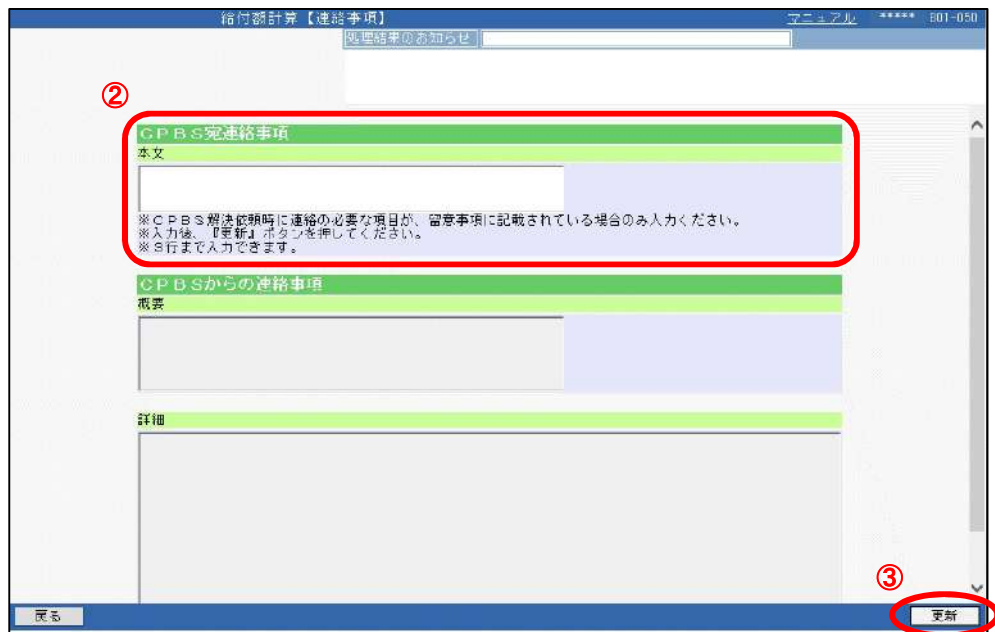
給付額計算【連絡事項】

マニュアル ***** B01-050

処理結果のお知らせ

②

ＣＰＢＳ宛連絡事項

本文

※ＣＰＢＳ解決依頼時に連絡の必要な項目が、留意事項に記載されている場合のみ入力ください。
※入力後、『更新』ボタンを押してください。
※８行まで入力できます。

ＣＰＢＳからの連絡事項

概要

詳細

③

戻る

更新